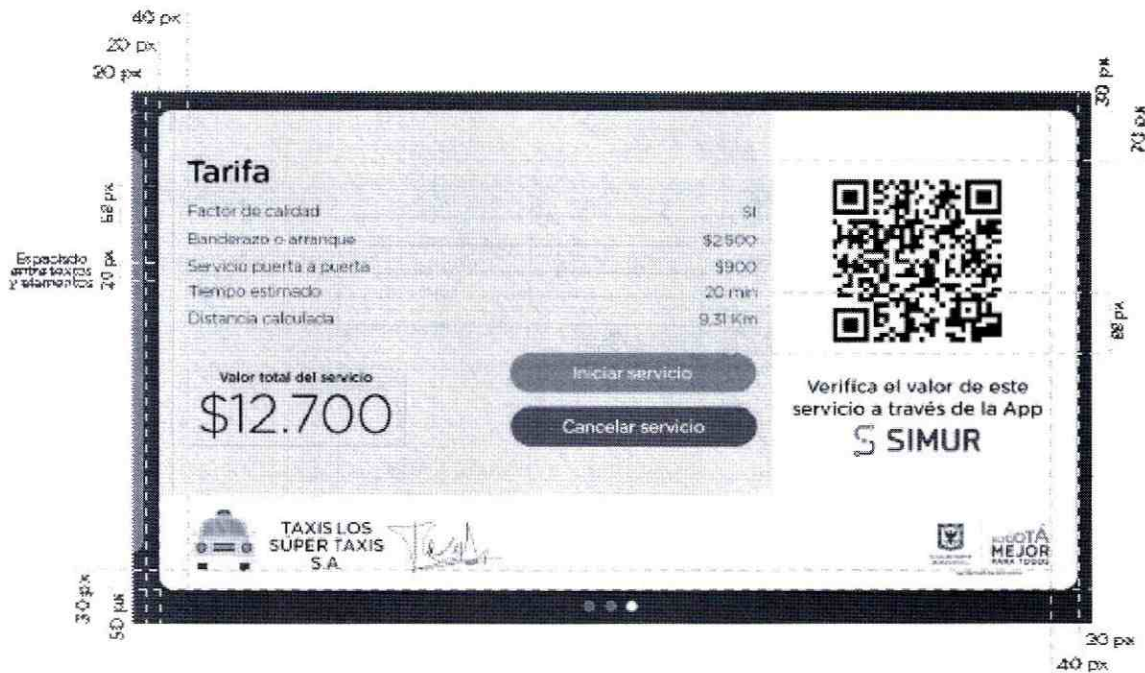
40 px
20 px
20 px

30 px
20 px

58 px

Espaciado entre textos y elementos 20 px

Tarifa

| | |
|---|---|
| Factor de calidad | SI |
| Banderazo o arranque | \$2500 |
| Servicio puerta a puerta | \$900 |
| Tiempo estimado | 20 min |
| Distancia calculada | 9.31 Km |

Valor total del servicio
\$12.700

Iniciar servicio

Cancelar servicio

68 px

Verifica el valor de este servicio a través de la App
SIMUR

TAXIS LOS SUPER TAXIS S.A.

BOGOTÁ MEJOR PARA TODOS

30 px
50 px

30 px
40 px